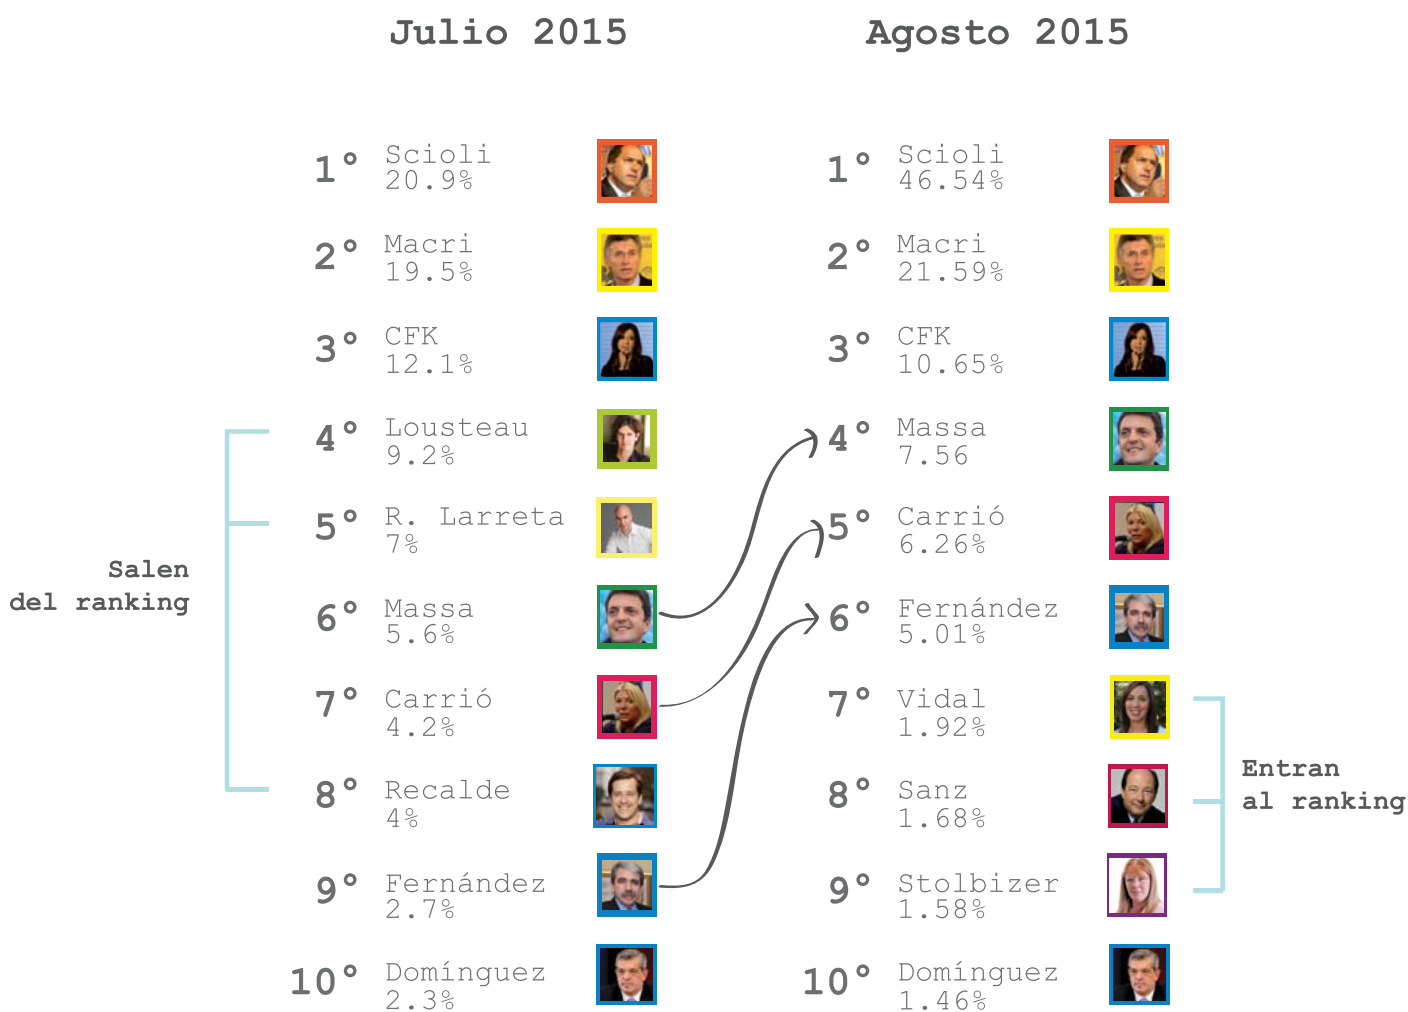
Julio 2015

1° Scioli 20.9%

2° Macri 19.5%

3° CFK 12.1%

4° Lousteau 9.2%

5° R. Larreta 7%

6° Massa 5.6%

7° Carrió 4.2%

8° Recalde 4%

9° Fernández 2.7%

10° Domínguez 2.3%

Salen del ranking

Agosto 2015

1° Scioli 46.54%

2° Macri 21.59%

3° CFK 10.65%

4° Massa 7.56

5° Carrió 6.26%

6° Fernández 5.01%

7° Vidal 1.92%

8° Sanz 1.68%

9° Stolbizer 1.58%

10° Domínguez 1.46%

Entran al ranking